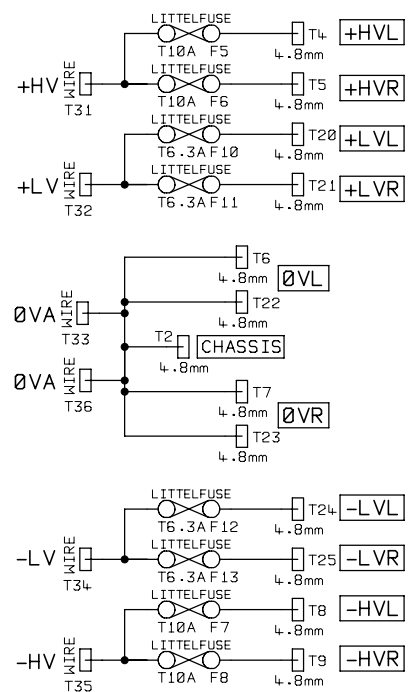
LITTELFUSE
T10A F5
T4
4.8mm
+HVL

+HV WIRE
T31

LITTELFUSE
T10A F6
T5
4.8mm
+HVR

LITTELFUSE
T6.3A F10
T20
4.8mm
+LVL

+LV WIRE
T32

LITTELFUSE
T6.3A F11
T21
4.8mm
+LVR

T6
4.8mm
ØVL

ØVA WIRE
T33

T22
4.8mm

T2
4.8mm
CHASSIS

ØVA WIRE
T36

T7
4.8mm
ØVR

T23
4.8mm

LITTELFUSE
T6.3A F12
T24
4.8mm
-LVL

-LV WIRE
T34

LITTELFUSE
T6.3A F13
T25
4.8mm
-LVR

LITTELFUSE
T10A F7
T8
4.8mm
-HVL

-HV WIRE
T35

LITTELFUSE
T10A F8
T9
4.8mm
-HVR